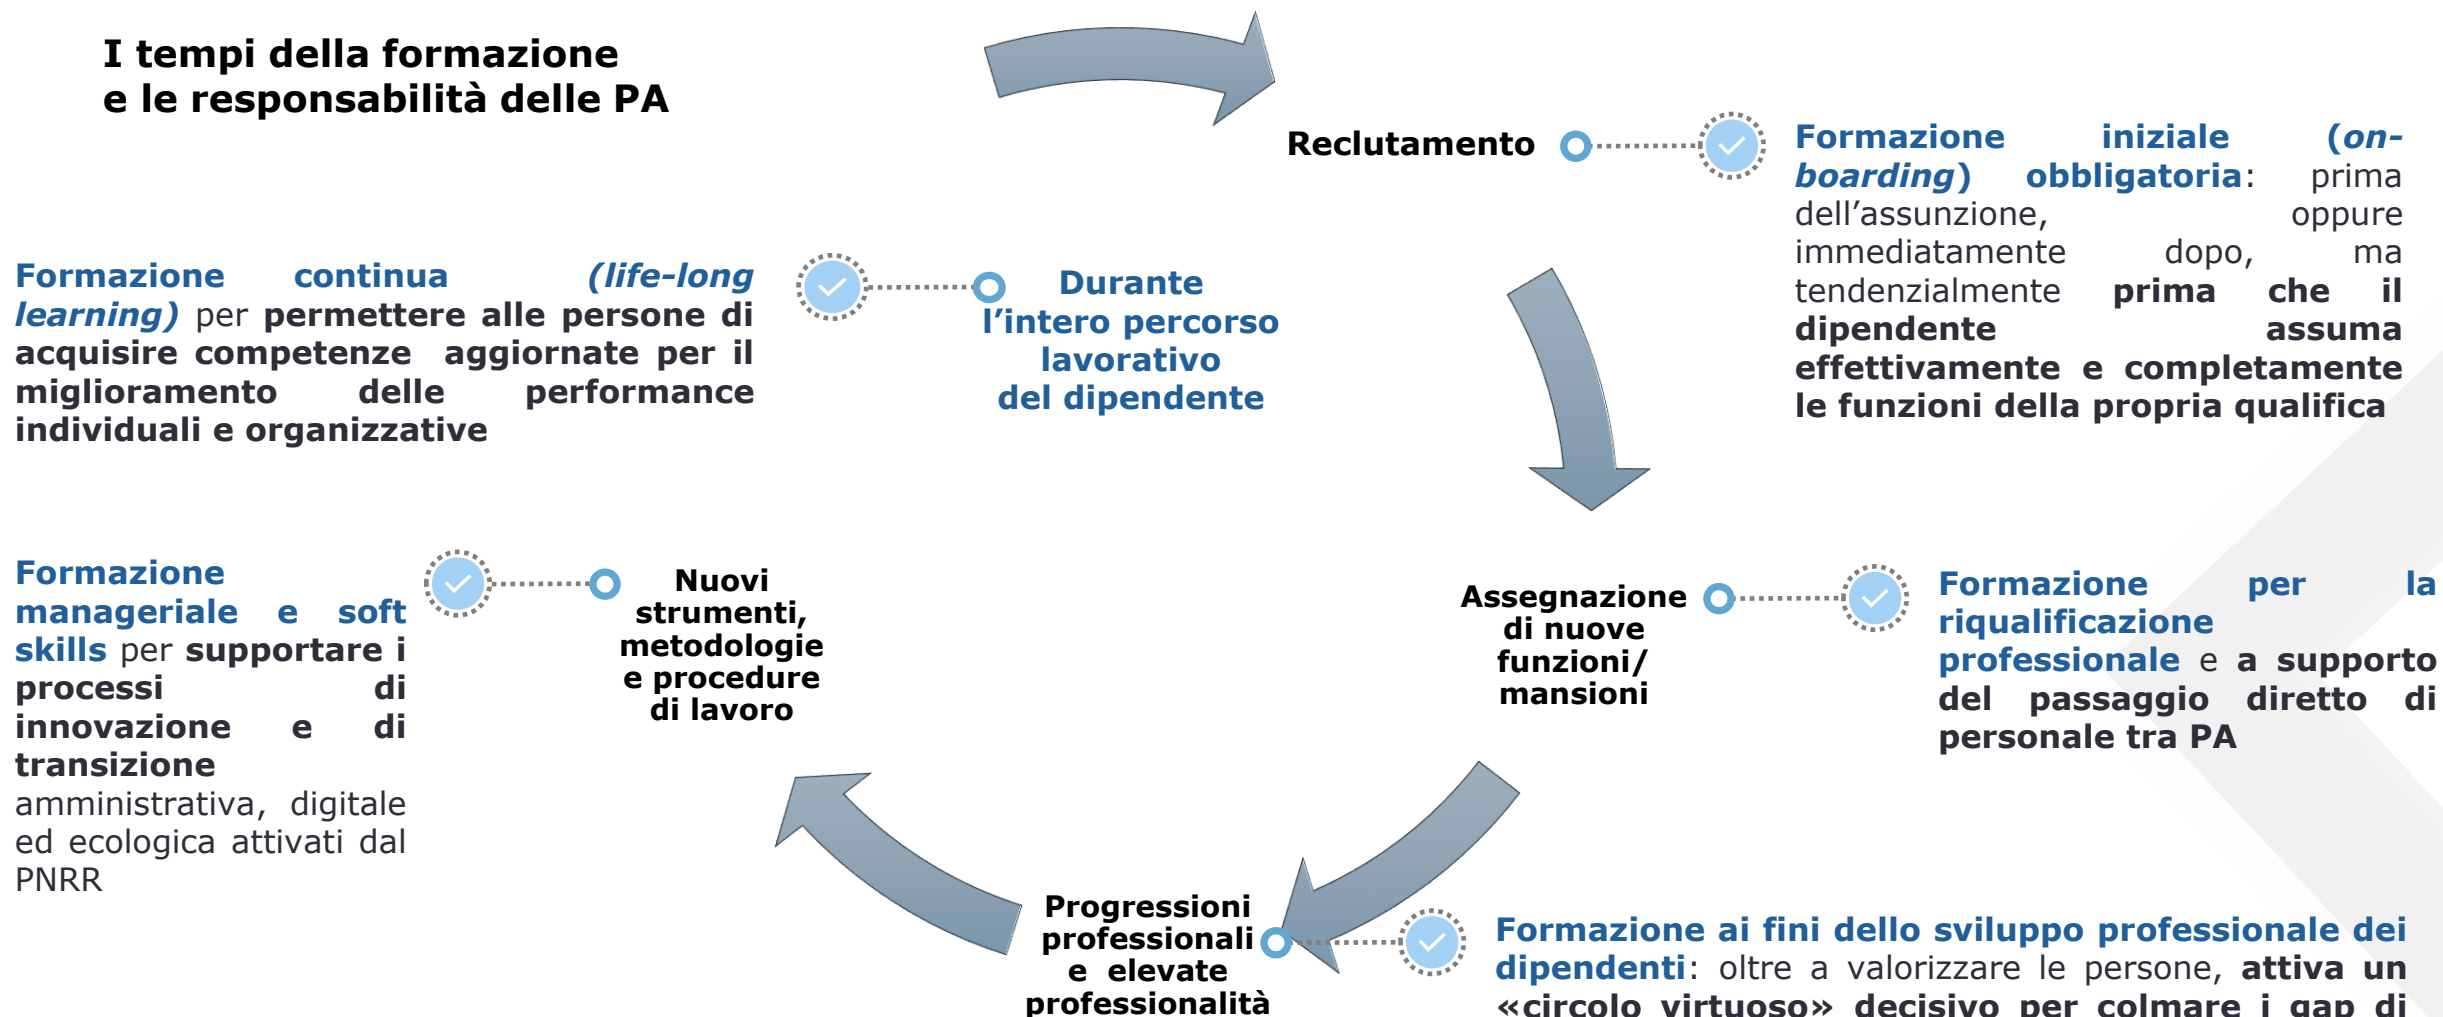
I tempi della formazione
e le responsabilità delle PA

Reclutamento

Formazione iniziale (on-boarding) obbligatoria: prima dell'assunzione, oppure immediatamente dopo, ma tendenzialmente prima che il dipendente assuma effettivamente e completamente le funzioni della propria qualifica

Formazione continua (life-long learning) per permettere alle persone di acquisire competenze aggiornate per il miglioramento delle performance individuali e organizzative

Durante l'intero percorso lavorativo del dipendente

Formazione manageriale e soft skills per supportare i processi di innovazione e di transizione amministrativa, digitale ed ecologica attivati dal PNRR

Nuovi strumenti, metodologie e procedure di lavoro

Assegnazione di nuove funzioni/ mansioni

Formazione per la riqualificazione professionale e a supporto del passaggio diretto di personale tra PA

Progressioni professionali e elevate professionalità

Formazione ai fini dello sviluppo professionale dei dipendenti: oltre a valorizzare le persone, attiva un «circolo virtuoso» decisivo per colmare i gap di